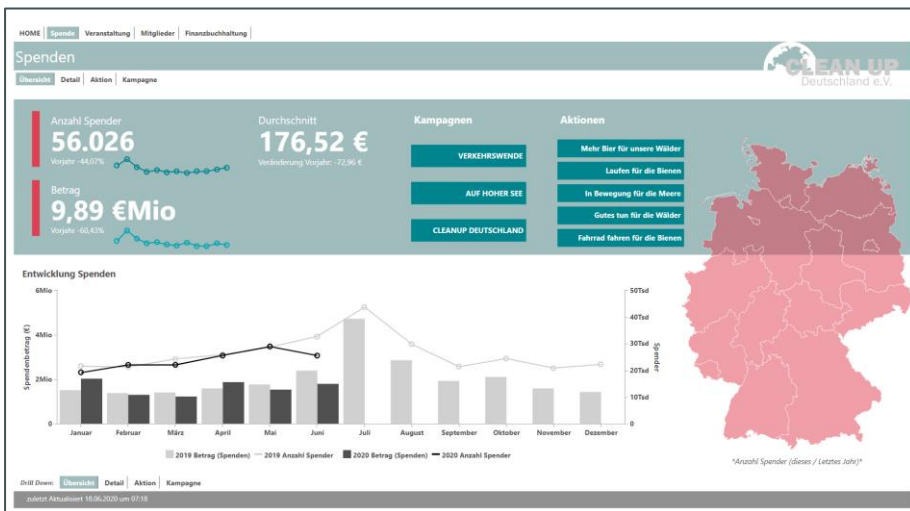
HOME | Spende | Veranstaltung | Mitglieder | Finanzbuchhaltung

Spenden

CLEAN UP
Deutschland e.V.

Übersicht | Detail | Aktion | Kampagne

Anzahl Spender
56.026
Vorjahr -44,07%

Durchschnitt
176,52 €
Veränderung Vorjahr: -72,96 €

Betrag
9,89 €Mio
Vorjahr -60,43%

Kampagnen
VERKEHRSWENDE
AUF HOHER SEE
CLEANUP DEUTSCHLAND

Aktionen
Mehr Bier für unsere Wälder
Laufen für die Bienen
In Bewegung für die Meere
Gutes tun für die Wälder
Fahrrad fahren für die Bienen

Entwicklung Spenden

6Mio
4Mio
2Mio
0
Spendenbetrag (€)

50Tsd
40Tsd
30Tsd
20Tsd
10Tsd
0
Spender

Januar | Februar | März | April | Mai | Juni | Juli | August | September | Oktober | November | Dezember

2019 Betrag (Spenden) | 2019 Anzahl Spender | 2020 Betrag (Spenden) | 2020 Anzahl Spender

*Anzahl Spender (dieses / Letztes Jahr)*

Drill Down: Übersicht | Detail | Aktion | Kampagne

zuletzt Aktualisiert 18.06.2020 um 07:18